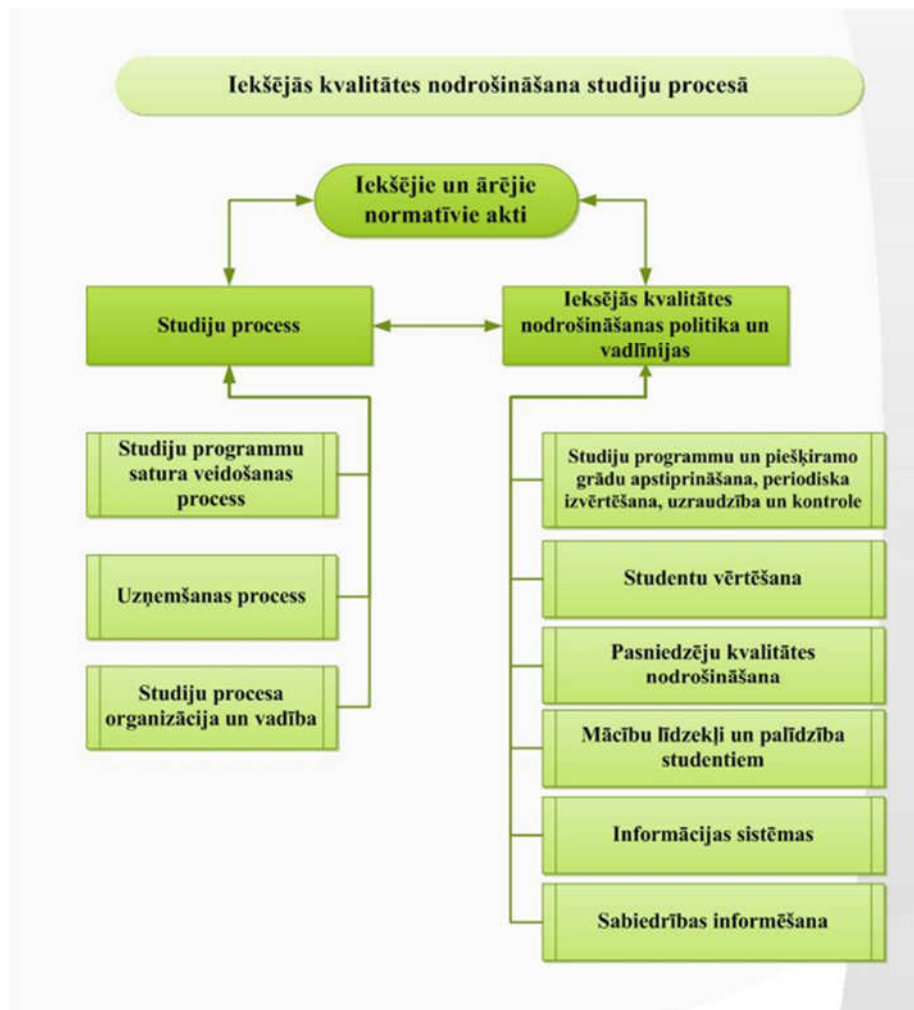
Iekšējās kvalitātes nodrošināšana studiju procesā

Iekšējie un ārējie normatīvie akti

Studiju process

Iekšējās kvalitātes nodrošināšanas politika un vadlīnijas

Studiju programmu satura veidošanas process

Uzņemšanas process

Studiju procesa organizācija un vadība

Studiju programmu un piešķiramo grādu apstiprināšana, periodiska izvērtēšana, uzraudzība un kontrole

Studentu vērtēšana

Pasniedzēju kvalitātes nodrošināšana

Mācību līdzekļi un palīdzība studentiem

Informācijas sistēmas

Sabiedrības informēšana